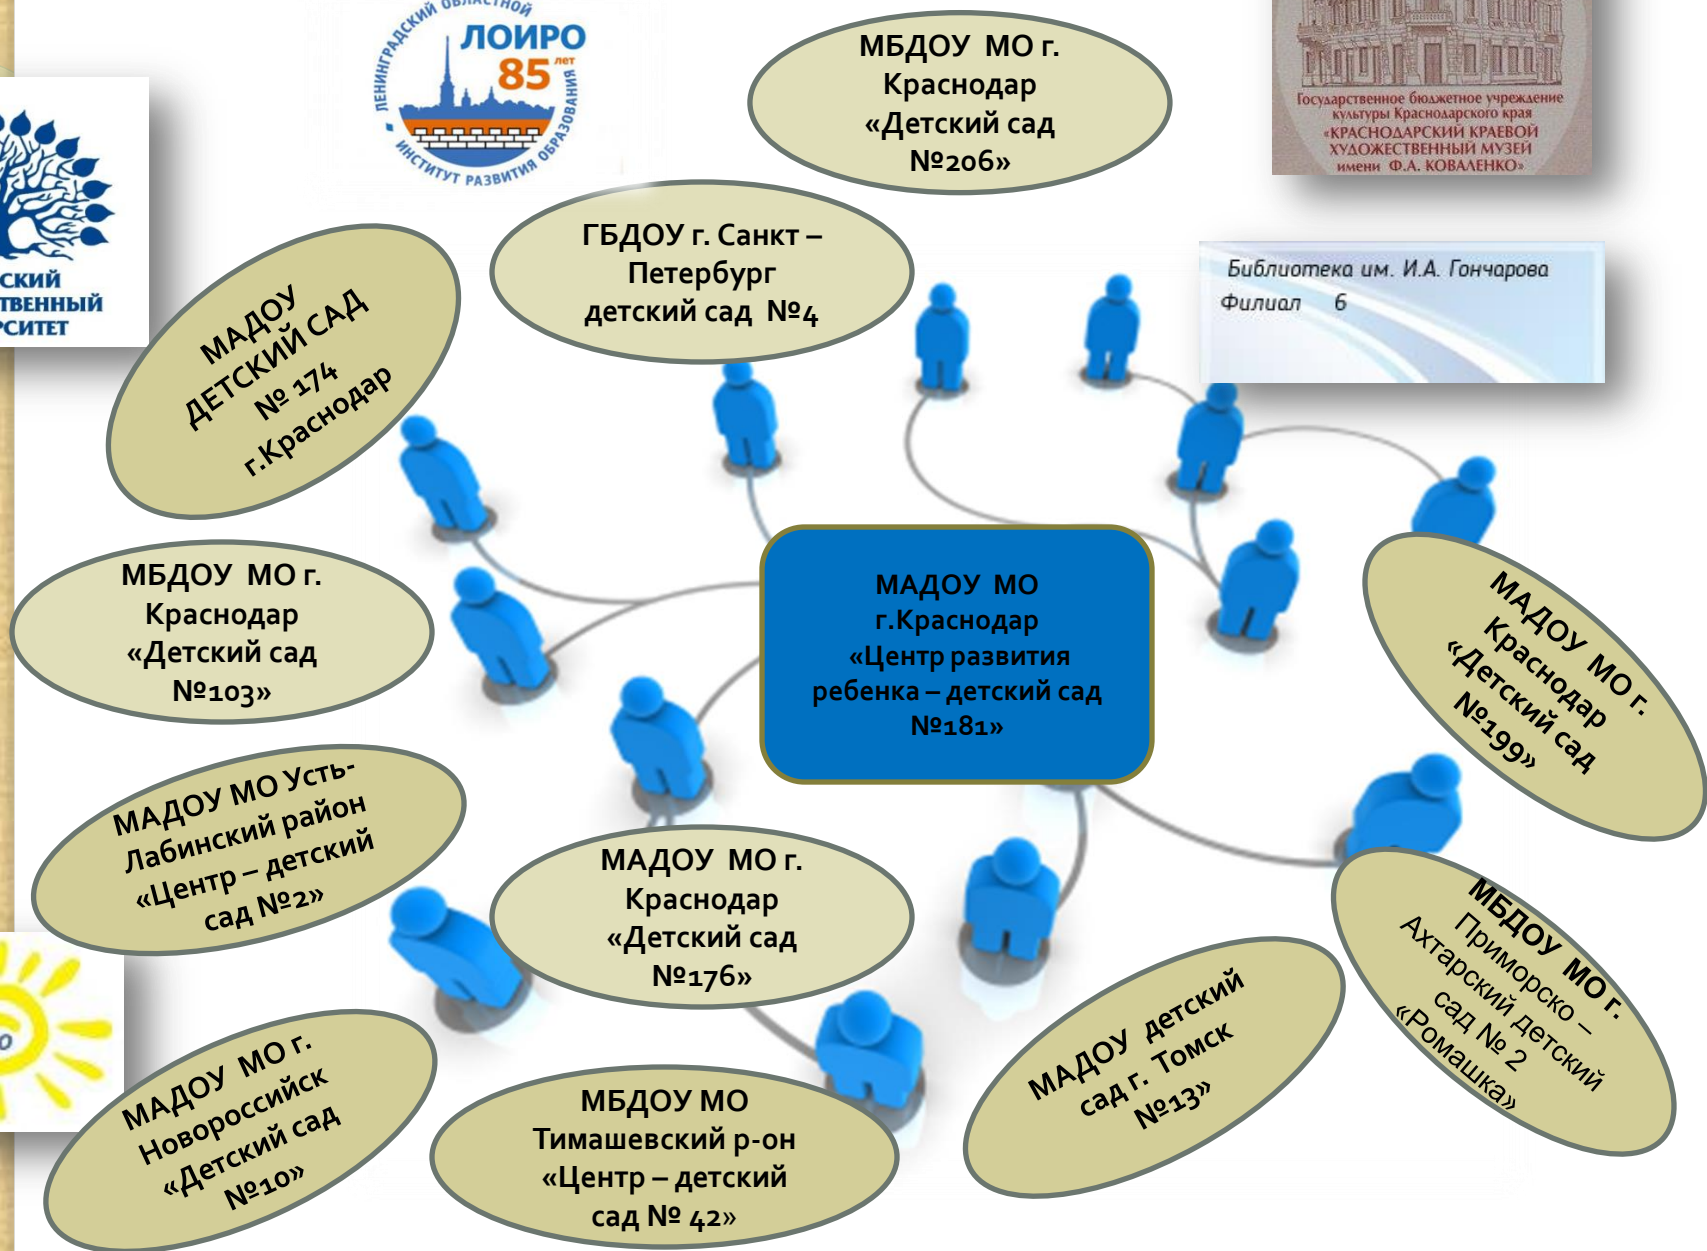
ЛЕНИНГРАДСКИЙ ОБЛАСТНОЙ ЛОИРО 85 лет ИНСТИТУТ РАЗВИТИЯ ОБРАЗОВАНИЯ

СКИЙ
ТВЕННЫЙ
РСИТЕТ

МБДОУ МО г. Краснодар «Детский сад №206»

Государственное бюджетное учреждение культуры Краснодарского края «КРАСНОДАРСКИЙ КРАЕВОЙ ХУДОЖЕСТВЕННЫЙ МУЗЕЙ имени Ф.А. КОВАЛЕНКО»

МАДОУ ДЕТСКИЙ САД № 174 г.Краснодар

ГБДОУ г. Санкт – Петербург детский сад №4

Библиотека им. И.А. Гончарова
Филиал 6

МБДОУ МО г. Краснодар «Детский сад №103»

МАДОУ МО г.Краснодар «Центр развития ребенка – детский сад №181»

МАДОУ МО г. Краснодар «Детский сад №199»

МАДОУ МО Усть-Лабинский район «Центр – детский сад №2»

МАДОУ МО г. Краснодар «Детский сад №176»

МБДОУ МО г. Приморско – Ахтарский детский сад № 2 «Ромашка»

МАДОУ детский сад г. Томск №13»

МАДОУ МО г. Новороссийск «Детский сад №10»

МБДОУ МО Тимашевский р-он «Центр – детский сад № 42»